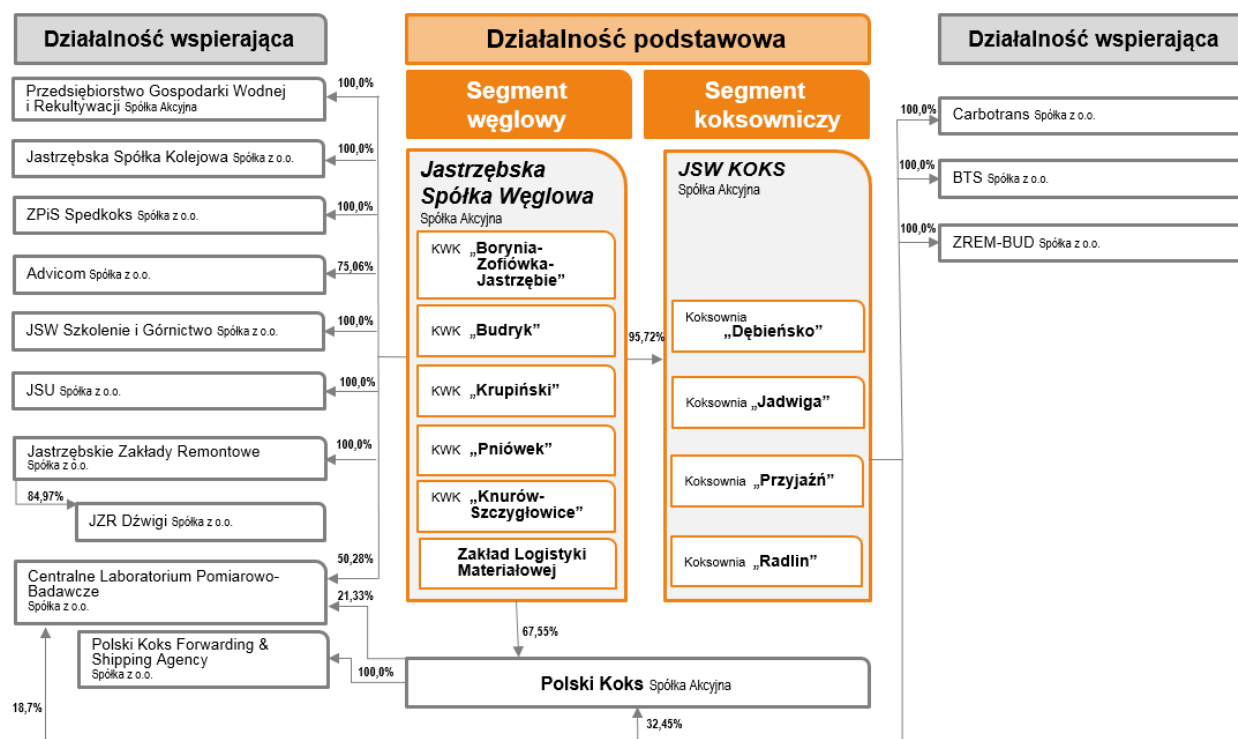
Działalność wspierająca

Działalność podstawowa

Działalność wspierająca

Segment węglowy

Segment koksowniczy

Przedsiębiorstwo Gospodarki Wodnej i Rekultywacji Spółka Akcyjna
100,0%

Jastrzębska Spółka Kolejowa Spółka z o.o.
100,0%

ZPiS Spedkoks Spółka z o.o.
100,0%

Advicom Spółka z o.o.
75,06%

JSW Szkolenie i Górnictwo Spółka z o.o.
100,0%

JSU Spółka z o.o.
100,0%

Jastrzębskie Zakłady Remontowe Spółka z o.o.
100,0%

84,97%

JZR Dźwigi Spółka z o.o.

50,28%

Centralne Laboratorium Pomiarowo-Badawcze Spółka z o.o.
21,33%

Polski Koks Forwarding & Shipping Agency Spółka z o.o.
100,0%

18,7%

Jastrzębska Spółka Węglowa Spółka Akcyjna

KWK „Borynia-Zofiówka-Jastrzębie"

KWK „Budryk"

KWK „Krupiński"

KWK „Pniówek"

KWK „Knurów-Szczygłowice"

Zakład Logistyki Materiałowej

95,72%

JSW KOKS Spółka Akcyjna

Koksownia „Dębieńsko"

Koksownia „Jadwiga"

Koksownia „Przyjaźń"

Koksownia „Radlin"

67,55%

Polski Koks Spółka Akcyjna

32,45%

100,0%
Carbotrans Spółka z o.o.

100,0%
BTS Spółka z o.o.

100,0%
ZREM-BUD Spółka z o.o.